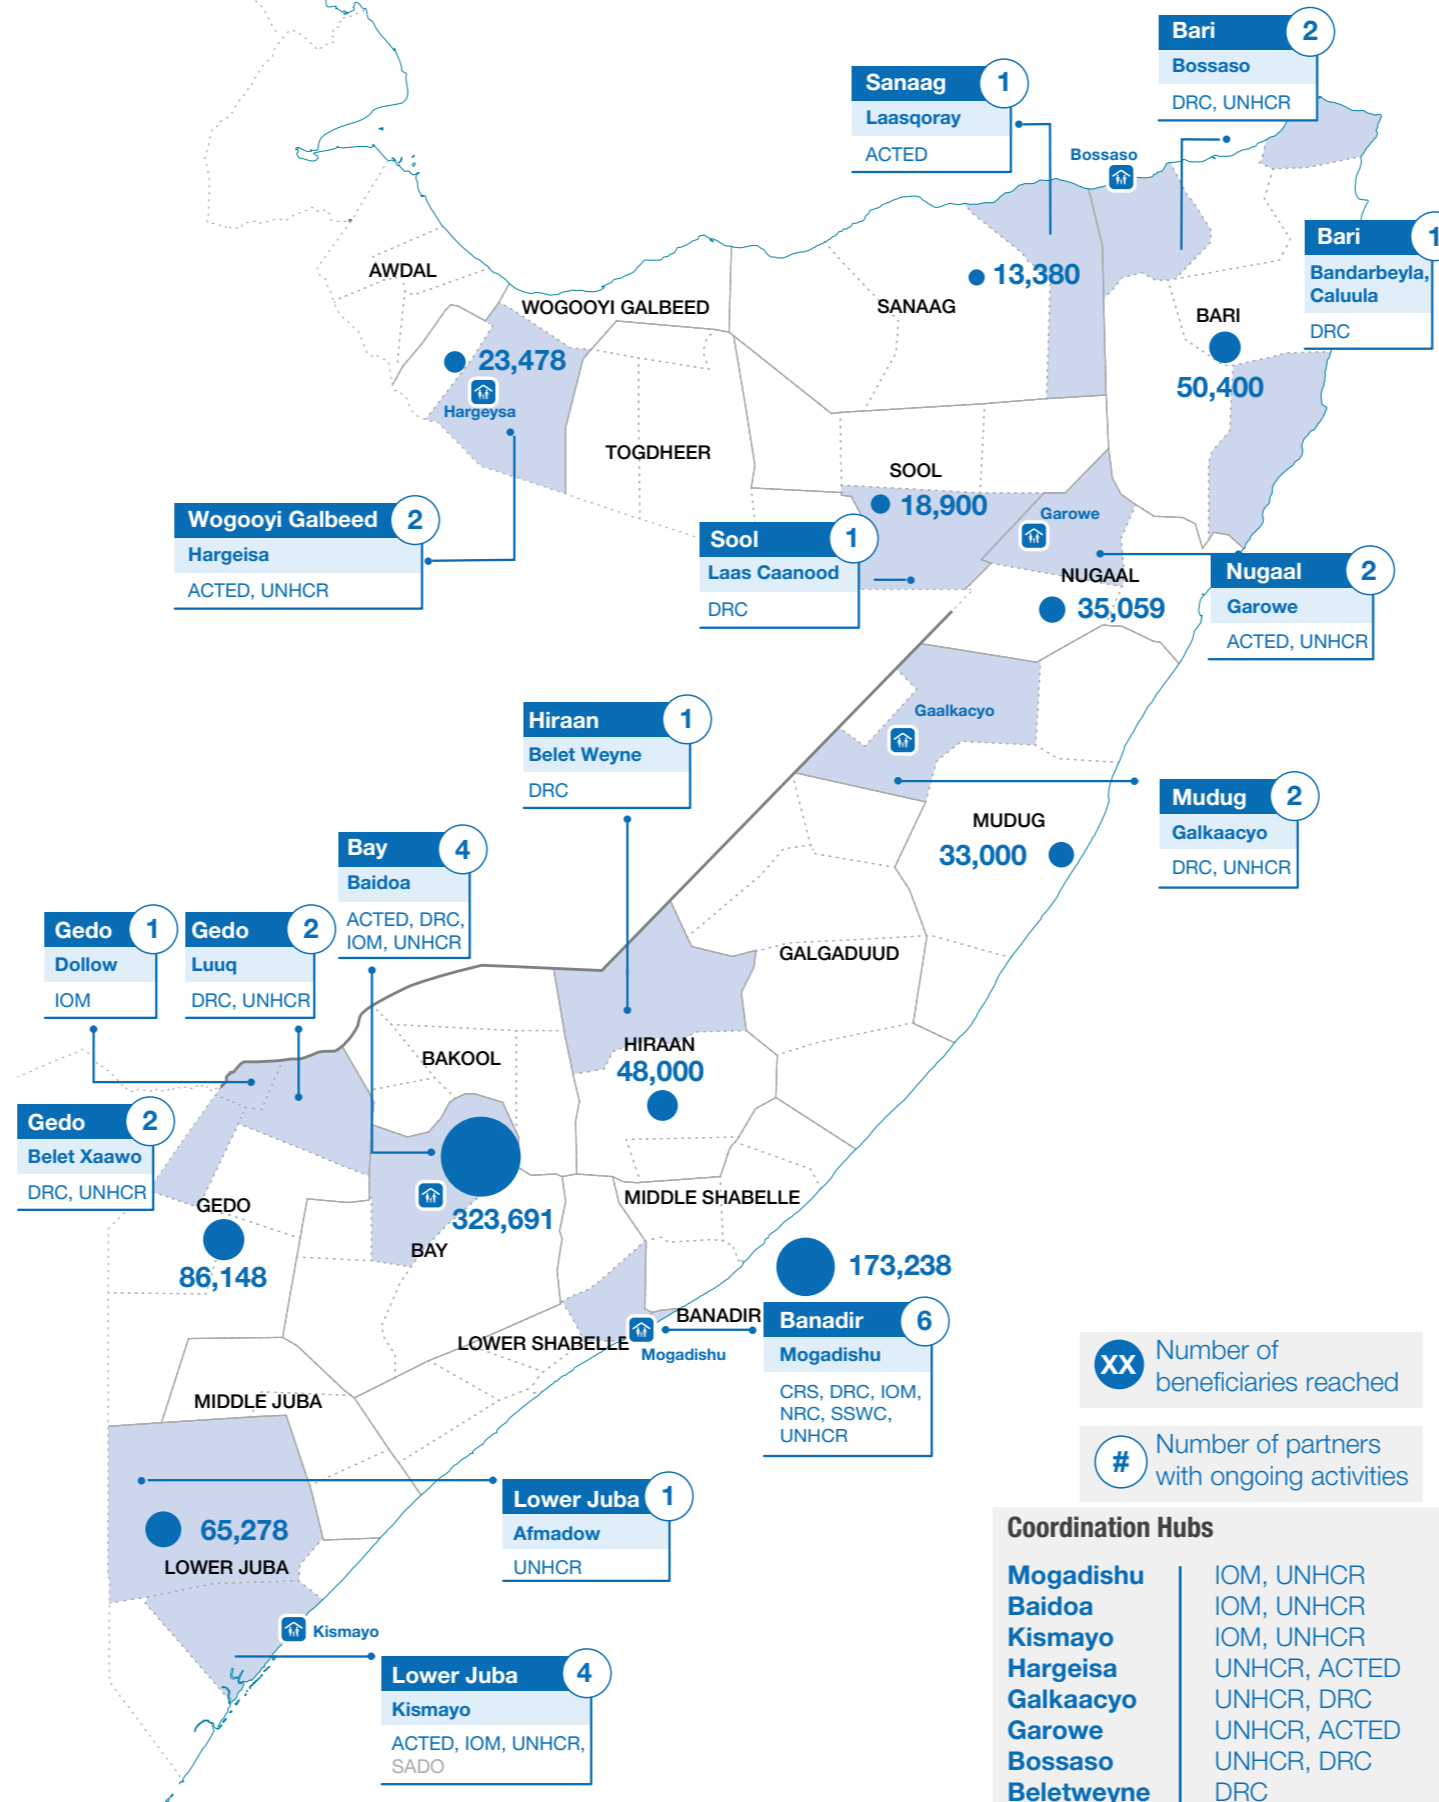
Sanaag 1
Laasqoray
ACTED

Bari 2
Bossaso
DRC, UNHCR

Bossaso

13,380

AWDAL

WOGOOYI GALBEED

SANAAG

BARI

Bari 1
Bandarbeyla, Caluula
DRC

23,478
Hargeysa

50,400

TOGDHEER

SOOL

18,900

Wogooyi Galbeed 2
Hargeisa
ACTED, UNHCR

Sool 1
Laas Caanood
DRC

Garowe

NUGAAL

35,059

Nugaal 2
Garowe
ACTED, UNHCR

Gaalkacyo

Hiraan 1
Belet Weyne
DRC

Mudug 2
Galkaacyo
DRC, UNHCR

MUDUG

33,000

Bay 4
Baidoa
ACTED, DRC, IOM, UNHCR

Gedo 1
Dollow
IOM

Gedo 2
Luuq
DRC, UNHCR

GALGADUUD

BAKOOL

HIRAAN
48,000

Gedo 2
Belet Xaawo
DRC, UNHCR

GEDO

86,148

323,691

BAY

MIDDLE SHABELLE

173,238

BANADIR

Banadir 6
Mogadishu
CRS, DRC, IOM, NRC, SSWC, UNHCR

LOWER SHABELLE

Mogadishu

MIDDLE JUBA

XX Number of beneficiaries reached

# Number of partners with ongoing activities

Lower Juba 1
Afmadow
UNHCR

65,278

LOWER JUBA

Kismayo

Lower Juba 4
Kismayo
ACTED, IOM, UNHCR, SADO

Coordination Hubs

| | |
|---|---|
| Mogadishu | IOM, UNHCR |
| Baidoa | IOM, UNHCR |
| Kismayo | IOM, UNHCR |
| Hargeisa | UNHCR, ACTED |
| Galkaacyo | UNHCR, DRC |
| Garowe | UNHCR, ACTED |
| Bossaso | UNHCR, DRC |
| Beletweyne | DRC |